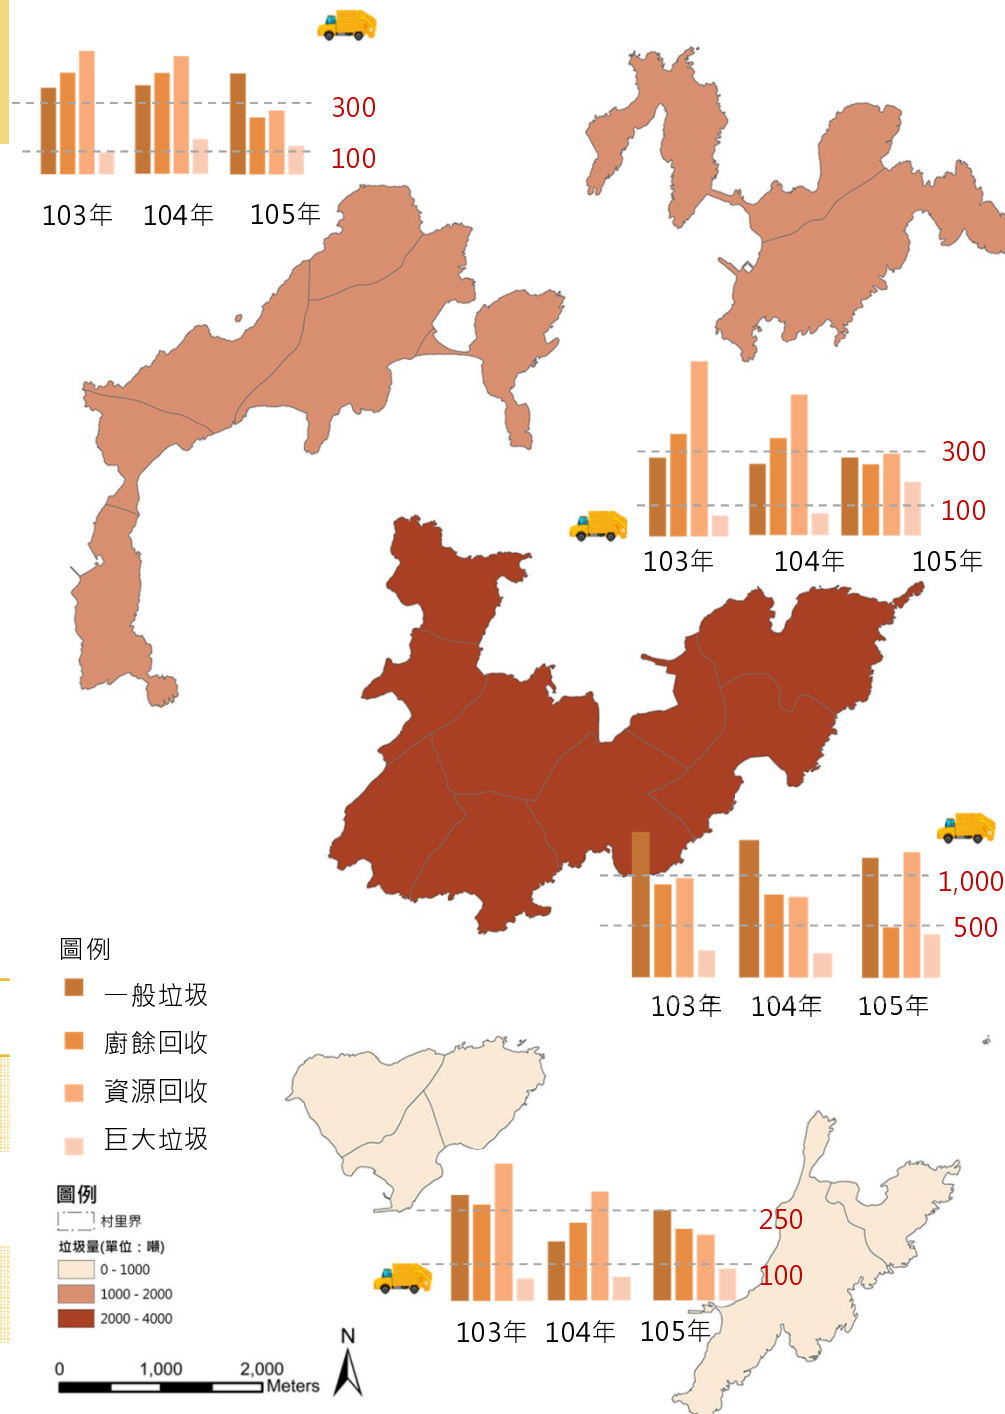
300
100
103年 104年 105年

300
100
103年 104年 105年

1,000
500
103年 104年 105年

圖例
一般垃圾
廚餘回收
資源回收
巨大垃圾

250
100
103年 104年 105年

圖例
村里界
垃圾量(單位：噸)
0 - 1000
1000 - 2000
2000 - 4000

N
0 1,000 2,000 Meters